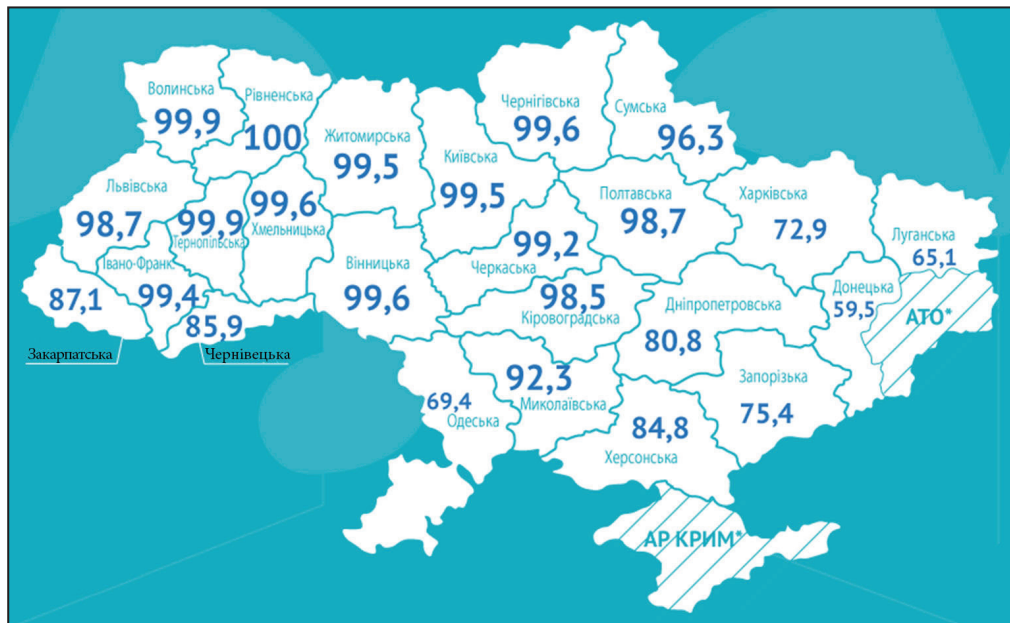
Волинська
99,9
Рівненська
100
Житомирська
99,5
Чернігівська
99,6
Сумська
96,3
Київська
99,5
Львівська
98,7
99,9
Тернопільська
99,6
Хмельницька
Полтавська
98,7
Харківська
72,9
99,2
Черкаська
Луганська
65,1
Вінницька
99,6
98,5
Кіровоградська
Івано-Франк.
99,4
87,1
85,9
Дніпропетровська
80,8
Донецька
59,5
АТО*
Закарпатська
Чернівецька
92,3
Миколаївська
69,4
Одеська
Запорізька
75,4
84,8
Херсонська
АР КРИМ*